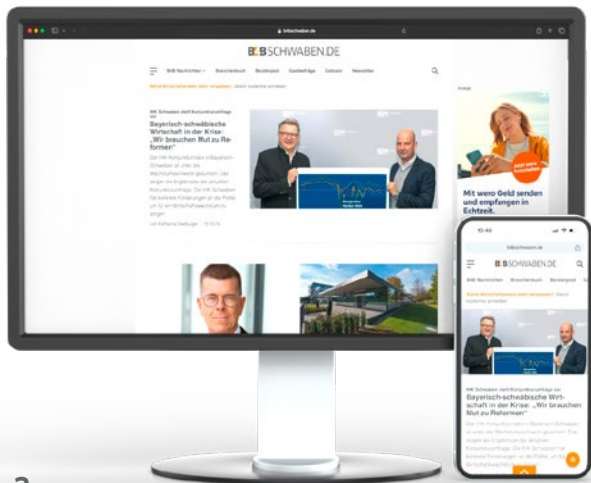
b4bschwaben.de

B4BSCHWABEN.DE

B4B Nachrichten · Branchenbuch · Bewerbpool · Gastbeiträge · Gehalts · Newsletter

Anzeige

IHK Schwaben stellt Konjunkturumfrage vor

Bayerisch-schwäbische Wirtschaft in der Krise: „Wir brauchen Mut zu Reformen"

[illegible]

Mit wero Geld senden und empfangen in Echtzeit.

b4bschwaben.de

B4BSCHWABEN.DE

B4B Nachrichten · Branchenbuch · Bewerbpool

IHK Schwaben stellt Konjunkturumfrage vor

Bayerisch-schwäbische Wirtschaft in der Krise: „Wir brauchen Mut zu Reformen"

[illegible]